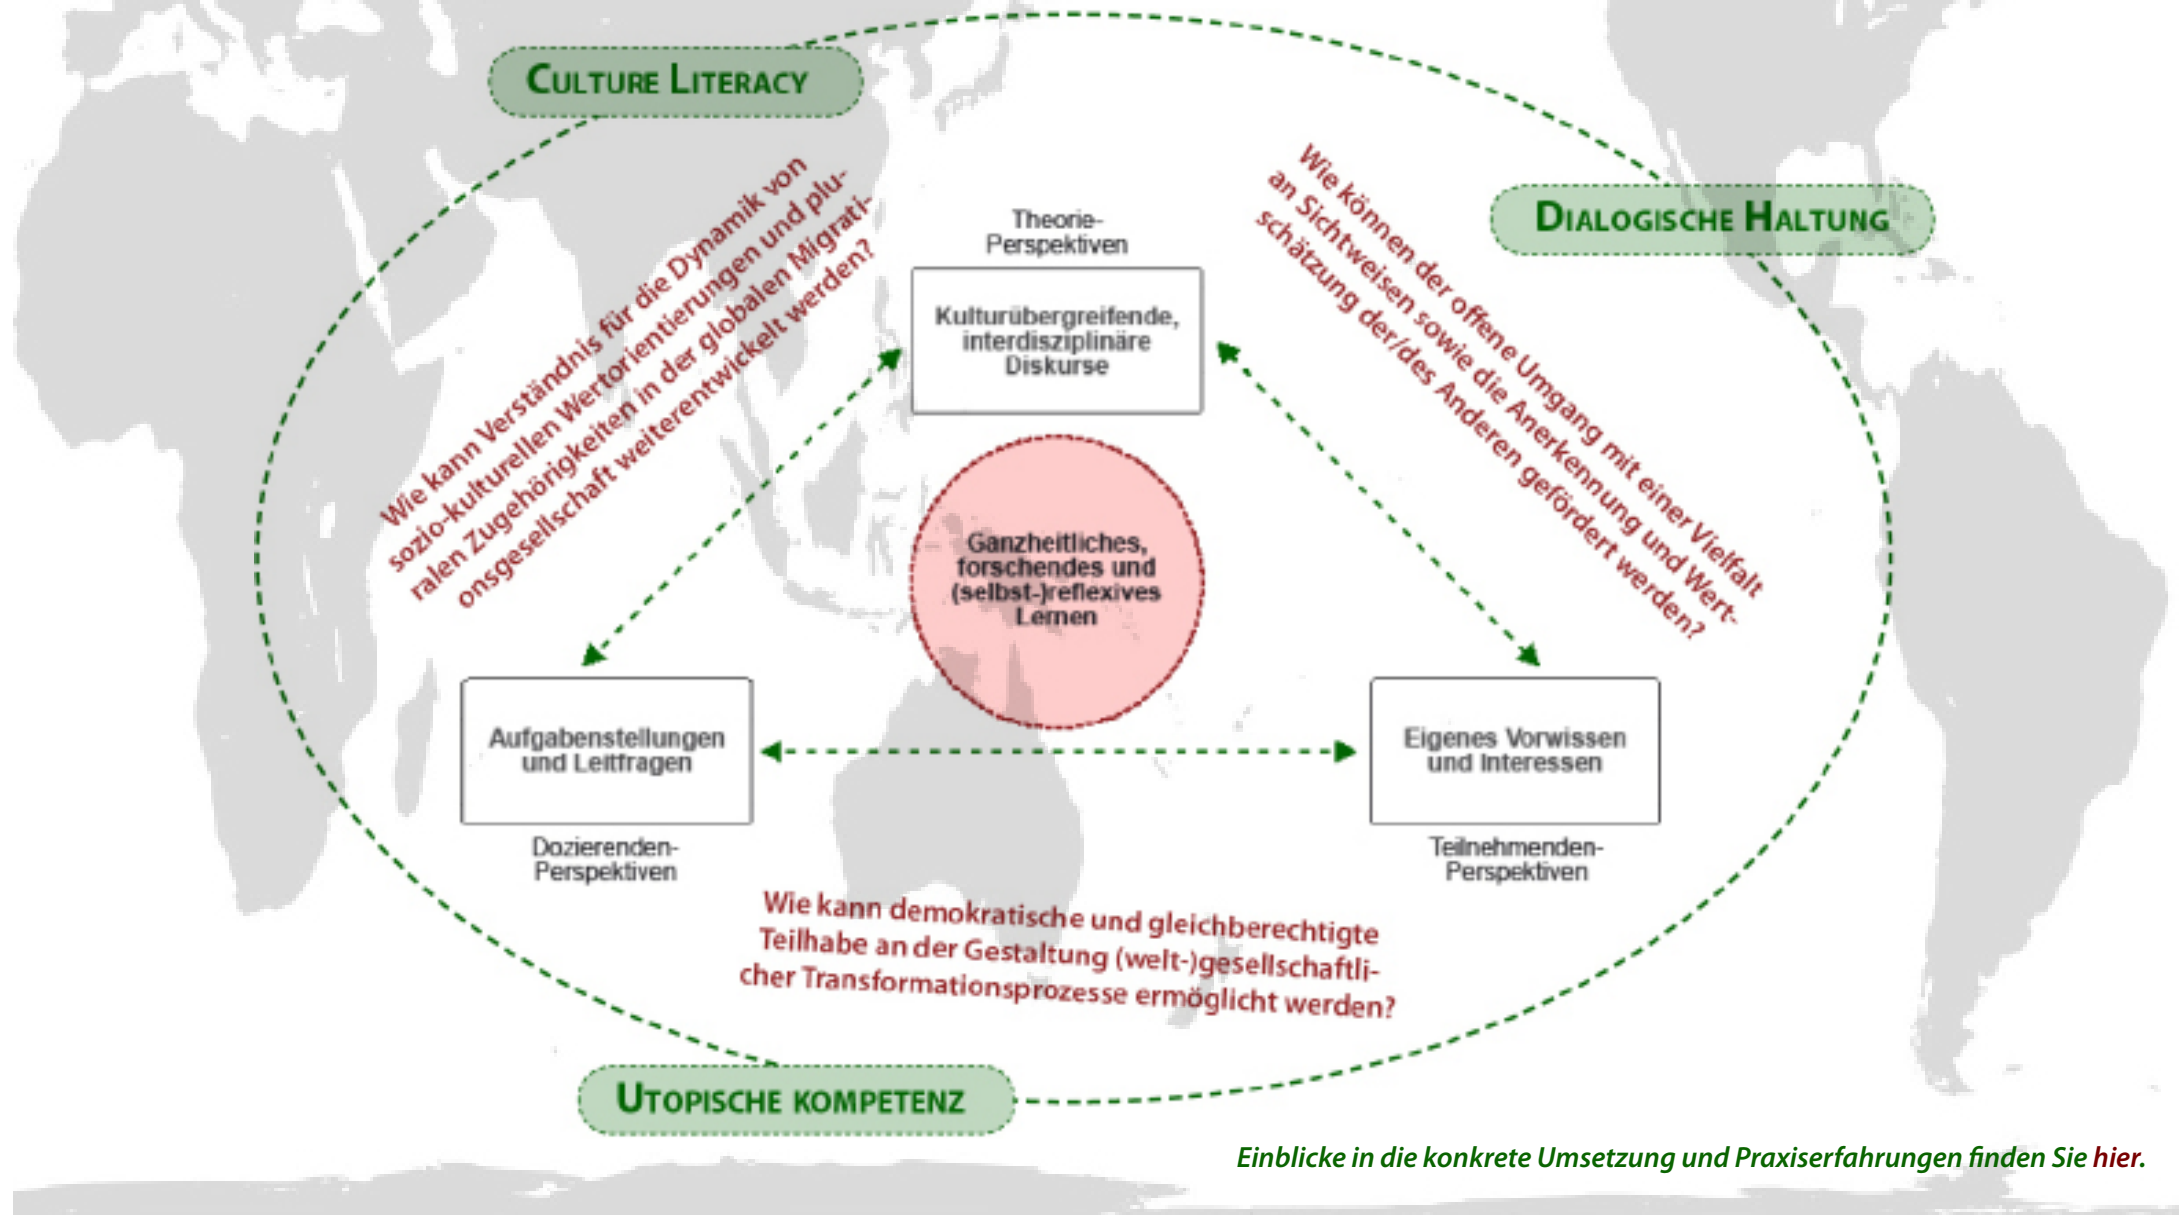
CULTURE LITERACY

DIALOGISCHE HALTUNG

Wie kann Verständnis für die Dynamik von sozio-kulturellen Wertorientierungen und pluralen Zugehörigkeiten in der globalen Migrationsgesellschaft weiterentwickelt werden?

Wie können der offene Umgang mit einer Vielfalt an Sichtweisen sowie die Anerkennung und Wertschätzung der/des Anderen gefördert werden?

Theorie-Perspektiven

Kulturübergreifende, interdisziplinäre Diskurse

Ganzheitliches, forschendes und (selbst-)reflexives Lernen

Aufgabenstellungen und Leitfragen

Dozierenden-Perspektiven

Eigenes Vorwissen und Interessen

Teilnehmenden-Perspektiven

Wie kann demokratische und gleichberechtigte Teilhabe an der Gestaltung (welt-)gesellschaftlicher Transformationsprozesse ermöglicht werden?

UTOPISCHE KOMPETENZ

Einblicke in die konkrete Umsetzung und Praxiserfahrungen finden Sie hier.